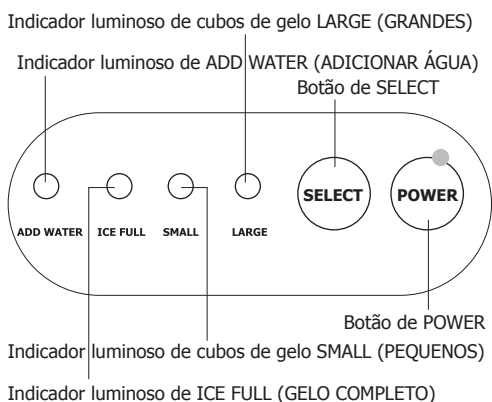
Indicador luminoso de cubos de gelo LARGE (GRANDES)

Indicador luminoso de ADD WATER (ADICIONAR ÁGUA)

Botão de SELECT

ADD WATER

ICE FULL

SMALL

LARGE

SELECT

POWER

Botão de POWER

Indicador luminoso de cubos de gelo SMALL (PEQUENOS)

Indicador luminoso de ICE FULL (GELO COMPLETO)